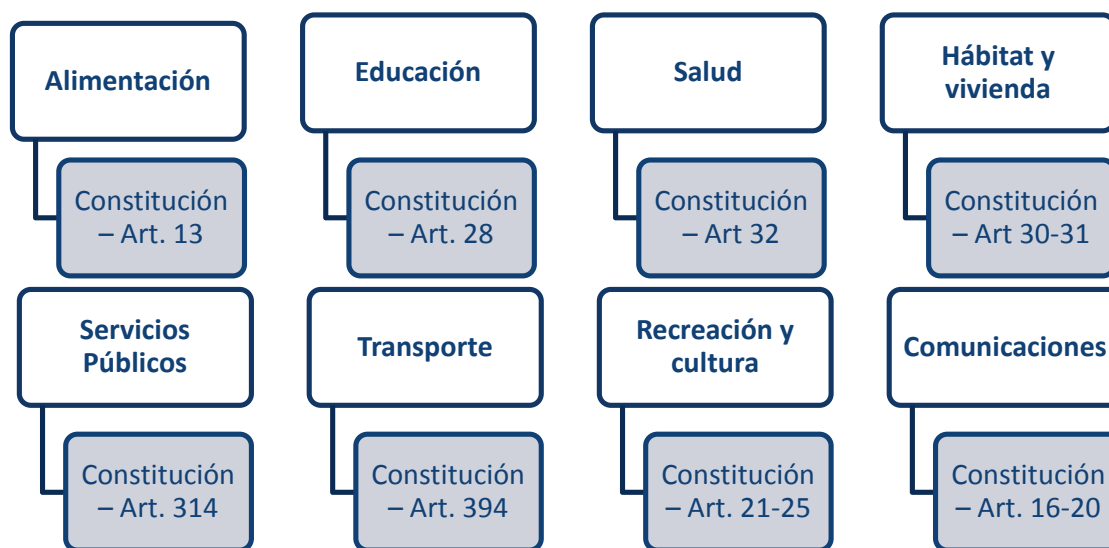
Alimentación

Constitución – Art. 13

Educación

Constitución – Art. 28

Salud

Constitución – Art 32

Hábitat y vivienda

Constitución – Art 30-31

Servicios Públicos

Constitución – Art. 314

Transporte

Constitución – Art. 394

Recreación y cultura

Constitución – Art. 21-25

Comunicaciones

Constitución – Art. 16-20